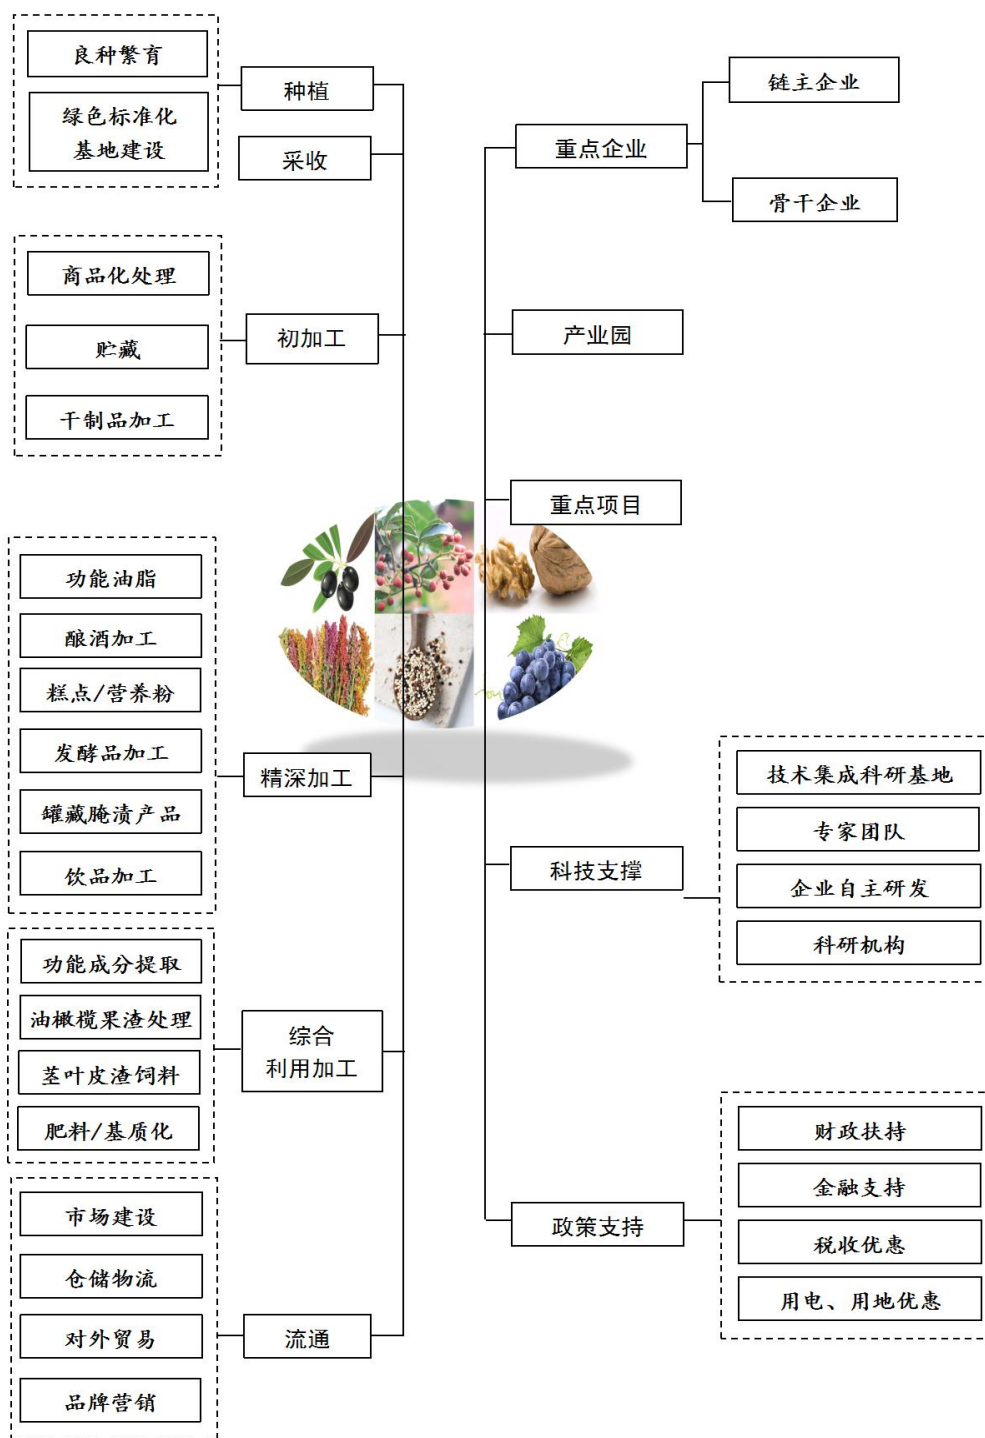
良种繁育

绿色标准化基地建设

种植

采收

商品化处理

贮藏

干制品加工

初加工

功能油脂

酿酒加工

糕点/营养粉

发酵品加工

罐藏腌渍产品

饮品加工

精深加工

功能成分提取

油橄榄果渣处理

茎叶皮渣饲料

肥料/基质化

综合利用加工

市场建设

仓储物流

对外贸易

品牌营销

流通

重点企业

链主企业

骨干企业

产业园

重点项目

科技支撑

技术集成科研基地

专家团队

企业自主研发

科研机构

政策支持

财政扶持

金融支持

税收优惠

用电、用地优惠